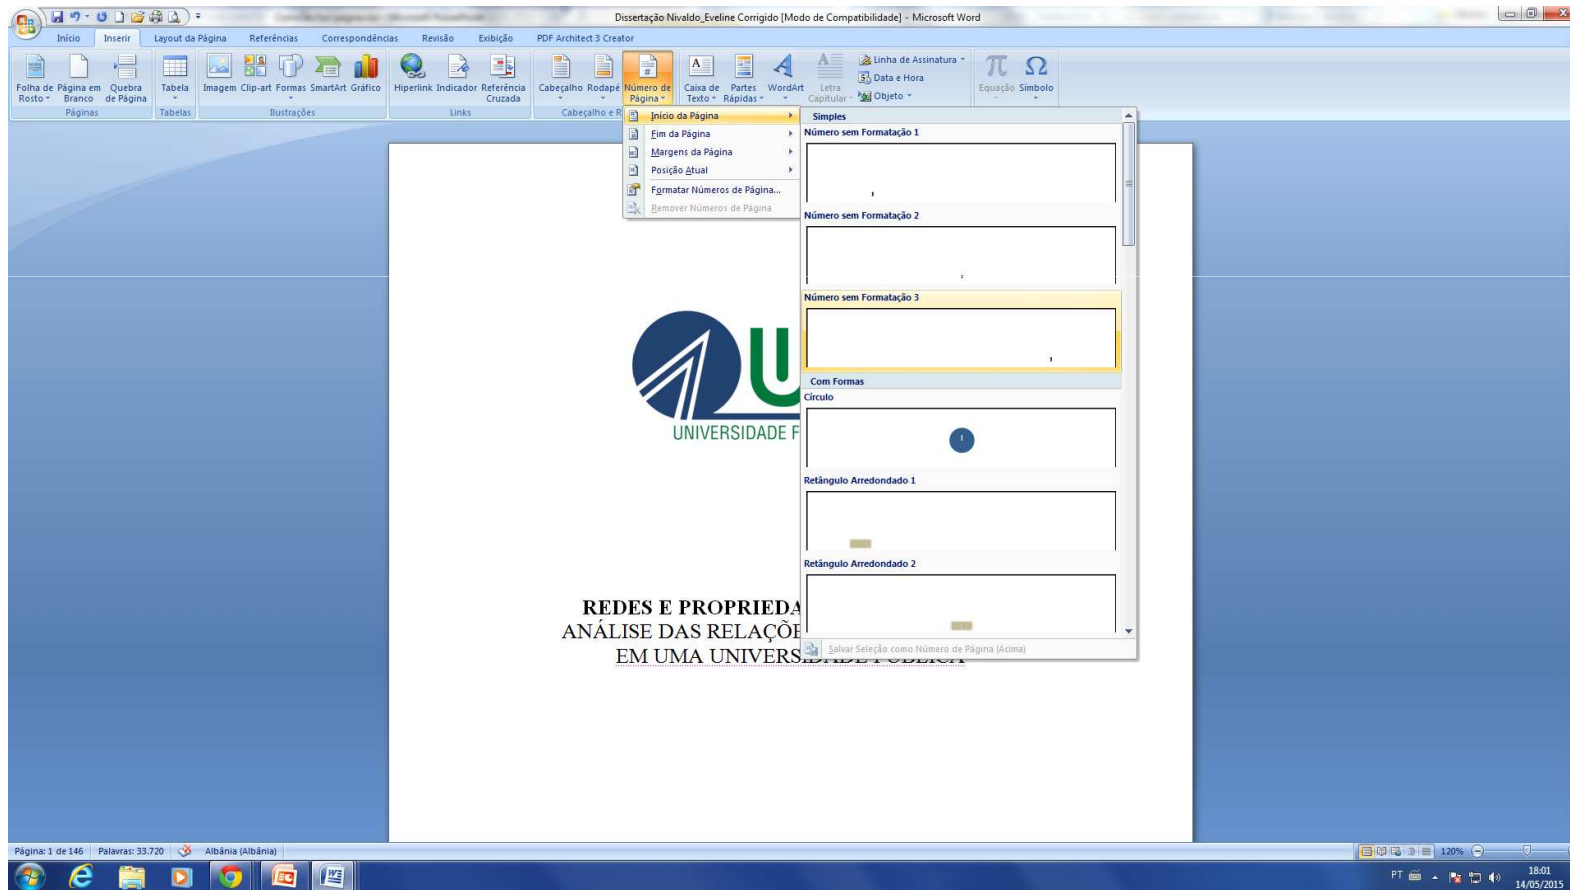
Dissertação Nivaldo_Eveline Corrigido [Modo de Compatibilidade] - Microsoft Word

Início Inserir Layout da Página Referências Correspondências Revisão Exibição PDF Architect 3 Creator

Folha de Rosto Página em Branco Quebra de Página Tabela Imagem Clip-art Formas SmartArt Gráfico Hiperlink Indicador Referência Cruzada Cabeçalho Rodapé Número de Página Caixa de Texto Partes Rápidas WordArt Letra Capitular Linha de Assinatura Data e Hora Objeto Equação Símbolo

Páginas Tabelas Ilustrações Links Cabeçalho e R

Início da Página
Fim da Página
Margens da Página
Posição Atual
Formatar Números de Página...
Remover Números de Página

Simples
Número sem Formatação 1
Número sem Formatação 2
Número sem Formatação 3
Com Formas
Círculo
Retângulo Arredondado 1
Retângulo Arredondado 2
Salvar Seleção como Número de Página (Acima)

UNIVERSIDADE F

REDES E PROPRIEDA
ANÁLISE DAS RELAÇÕE
EM UMA UNIVERS

Página: 1 de 146 Palavras: 33.720 Albânia (Albânia) 120%

PT 18:01 14/05/2015